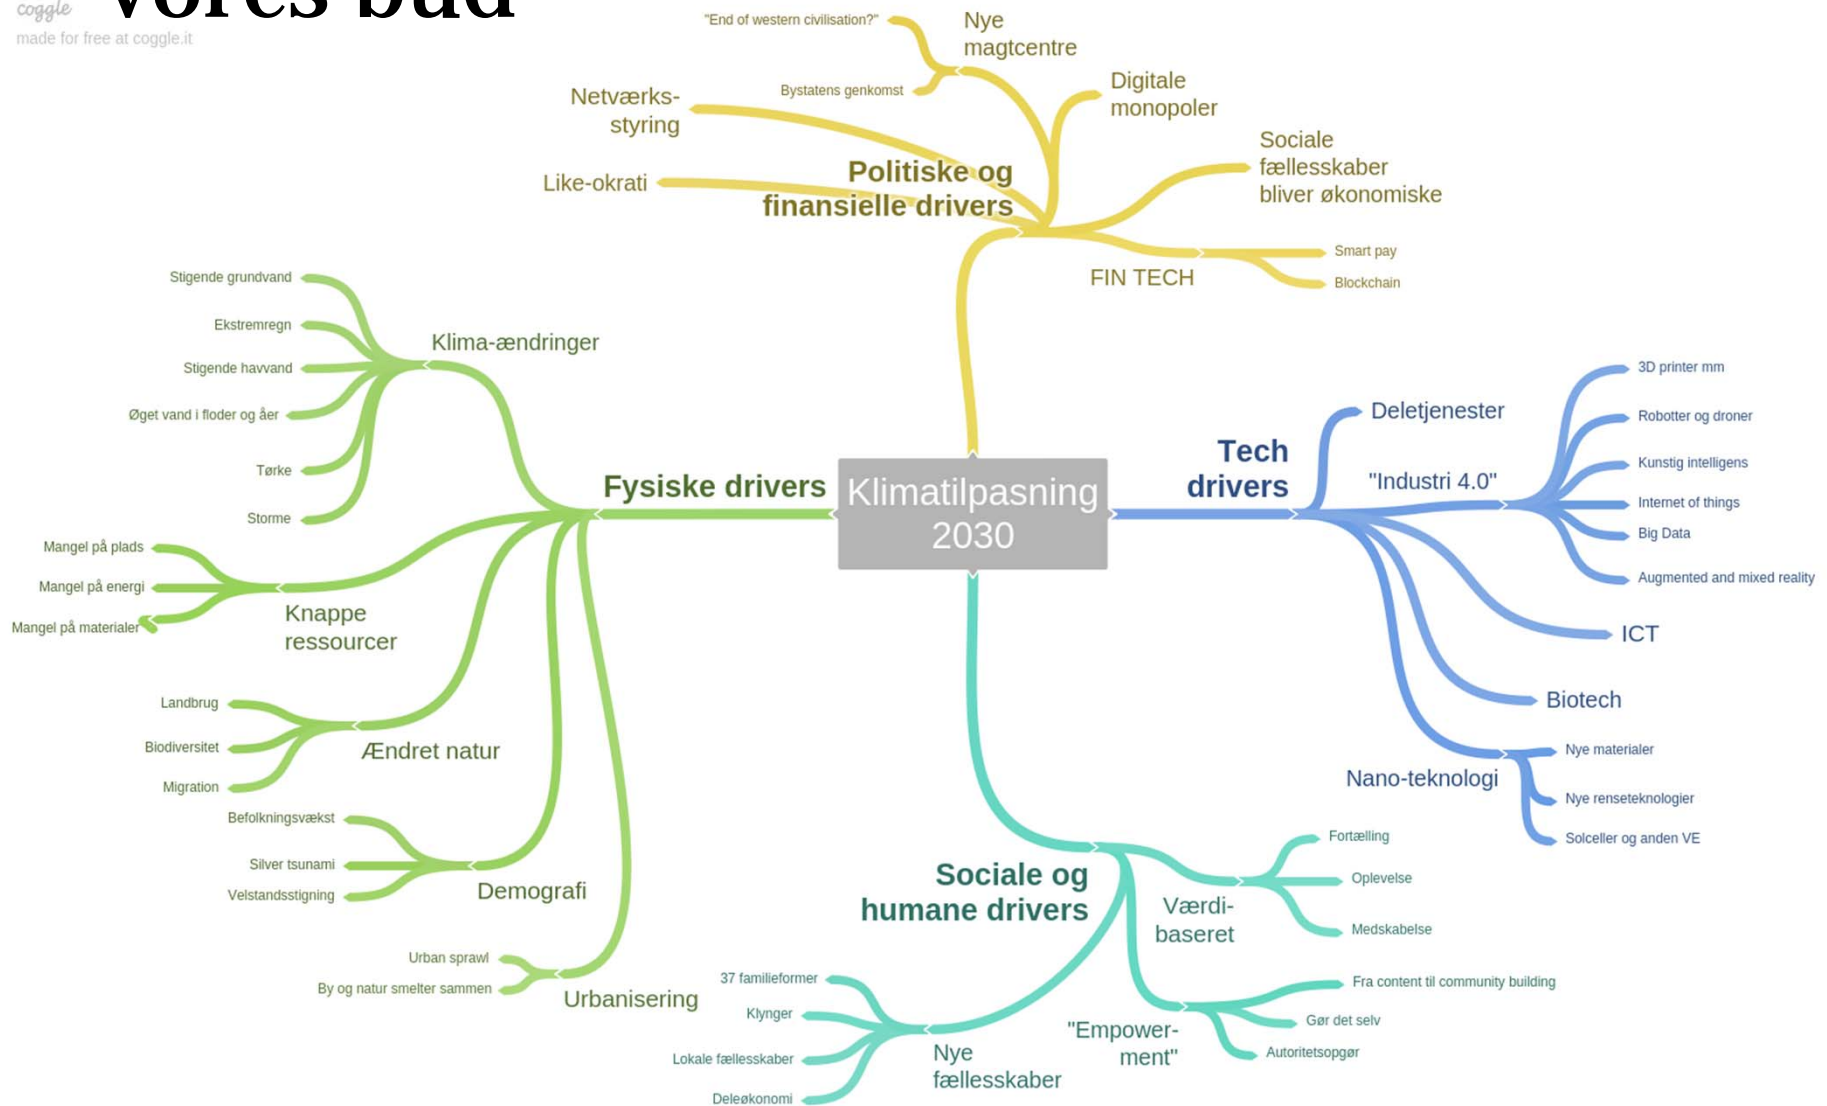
coggle
made for free at coggle.it

Vores bud

Klimatilpasning 2030

Politiske og finansielle drivers
Nye magtcentre
"End of western civilisation?"
Bystatens genkomst
Digitale monopoler
Netværks-styring
Like-okrati
Sociale fællesskaber bliver økonomiske
FIN TECH
Smart pay
Blockchain

Fysiske drivers
Klima-ændringer
Stigende grundvand
Ekstremregn
Stigende havvand
Øget vand i floder og åer
Tørke
Storme
Knappe ressourcer
Mangel på plads
Mangel på energi
Mangel på materialer
Ændret natur
Landbrug
Biodiversitet
Migration
Demografi
Befolkningsvækst
Silver tsunami
Velstandsstigning
Urbanisering
Urban sprawl
By og natur smelter sammen

Tech drivers
Deletjenester
"Industri 4.0"
3D printer mm
Robotter og droner
Kunstig intelligens
Internet of things
Big Data
Augmented and mixed reality
ICT
Biotech
Nano-teknologi
Nye materialer
Nye renseteknologier
Solceller og anden VE

Sociale og humane drivers
Værdi-baseret
Fortælling
Oplevelse
Medskabelse
"Empower-ment"
Fra content til community building
Gør det selv
Autoritetsopgør
Nye fællesskaber
37 familieformer
Klynger
Lokale fællesskaber
Deleøkonomi